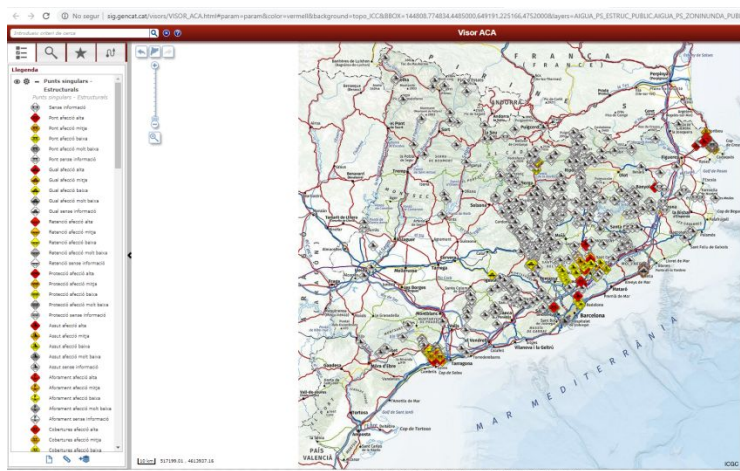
No segur | sig.gencat.cat/visors/VISOR_ACA.html#param=param&color=vermell&background=topo_ICC&BBOX=144808.774834,4485000,649191.225166,4752000&layers=AIGUA_PS_ESTRUC_PUBLIC,AIGUA_PS_ZONINUNDA_PUBL

Introduïu criteri de cerca

Visor ACA

Llegenda

Punts singulars - Estructurals

Punts singulars - Estructurals

Sense informació
Pont afecció alta
Pont afecció mitja
Pont afecció baixa
Pont afecció molt baixa
Pont sense informació
Gual afecció alta
Gual afecció mitja
Gual afecció baixa
Gual afecció molt baixa
Gual sense informació
Retenció afecció alta
Retenció afecció mitja
Retenció afecció baixa
Retenció afecció molt baixa
Retenció sense informació
Protecció afecció alta
Protecció afecció mitja
Protecció afecció baixa
Protecció afecció molt baixa
Protecció sense informació
Assut afecció alta
Assut afecció mitja
Assut afecció baixa
Assut afecció molt baixa
Assut sense informació
Aforament afecció alta
Aforament afecció mitja
Aforament afecció baixa
Aforament afecció molt baixa
Aforament sense informació
Cobertures afecció alta
Cobertures afecció mitja

FRANÇA (FRANCE)

ANDORRA

Barcelona

Tarragona

MAR MEDITERRÀNIA

PAÍS VALENCIÀ

10 km 517199.01 : 4619937.18

ICGC